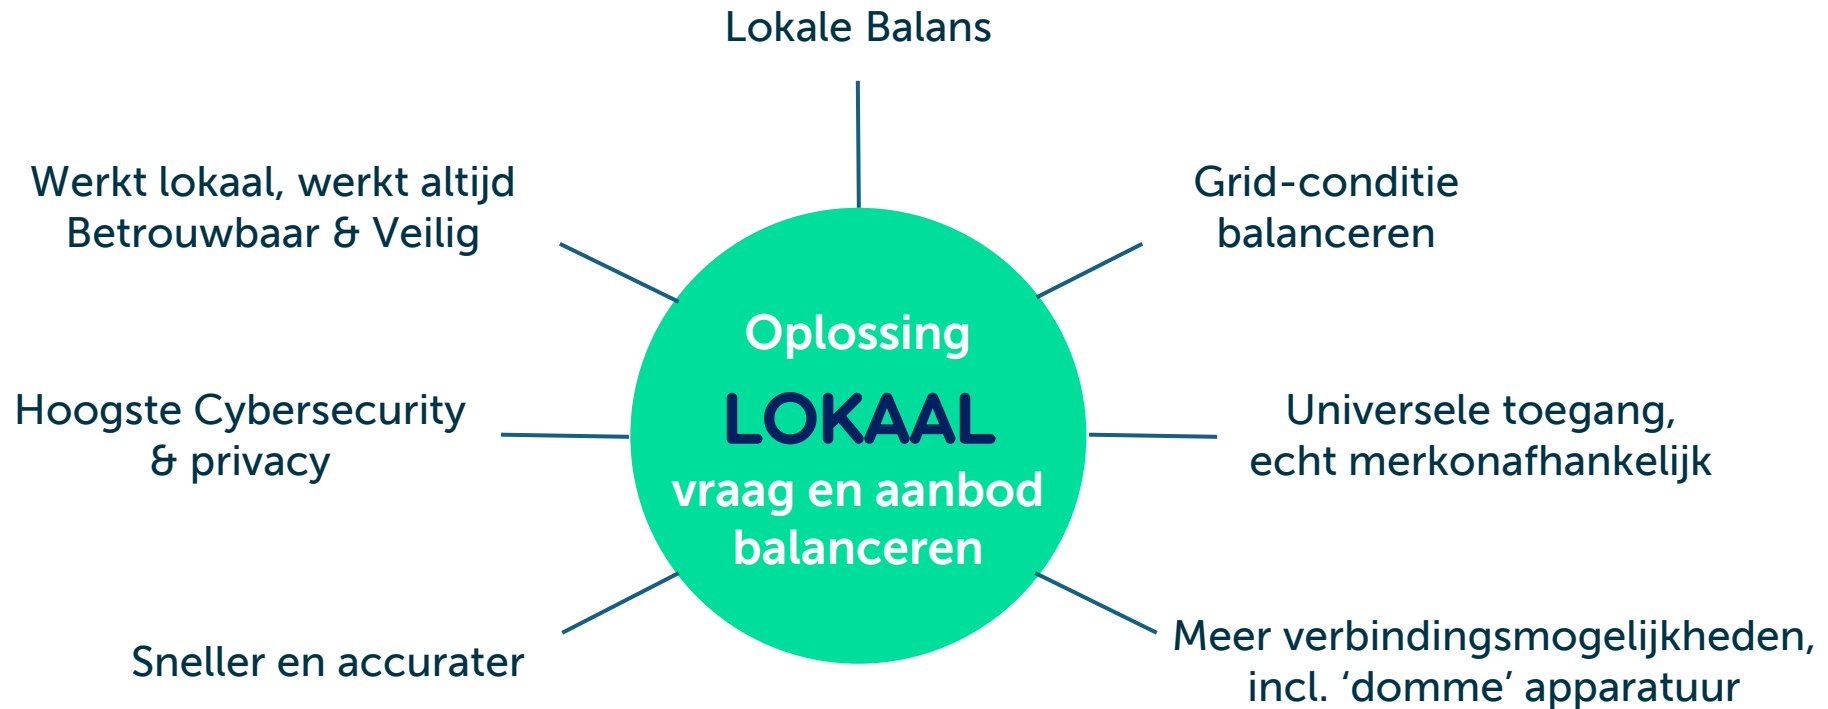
Lokale Balans

Werkt lokaal, werkt altijd
Betrouwbaar & Veilig

Grid-conditie
balanceren

Oplossing
LOKAAL
vraag en aanbod
balanceren

Hoogste Cybersecurity
& privacy

Universele toegang,
echt merkonafhankelijk

Sneller en accurater

Meer verbindingsmogelijkheden,
incl. ‘domme’ apparatuur